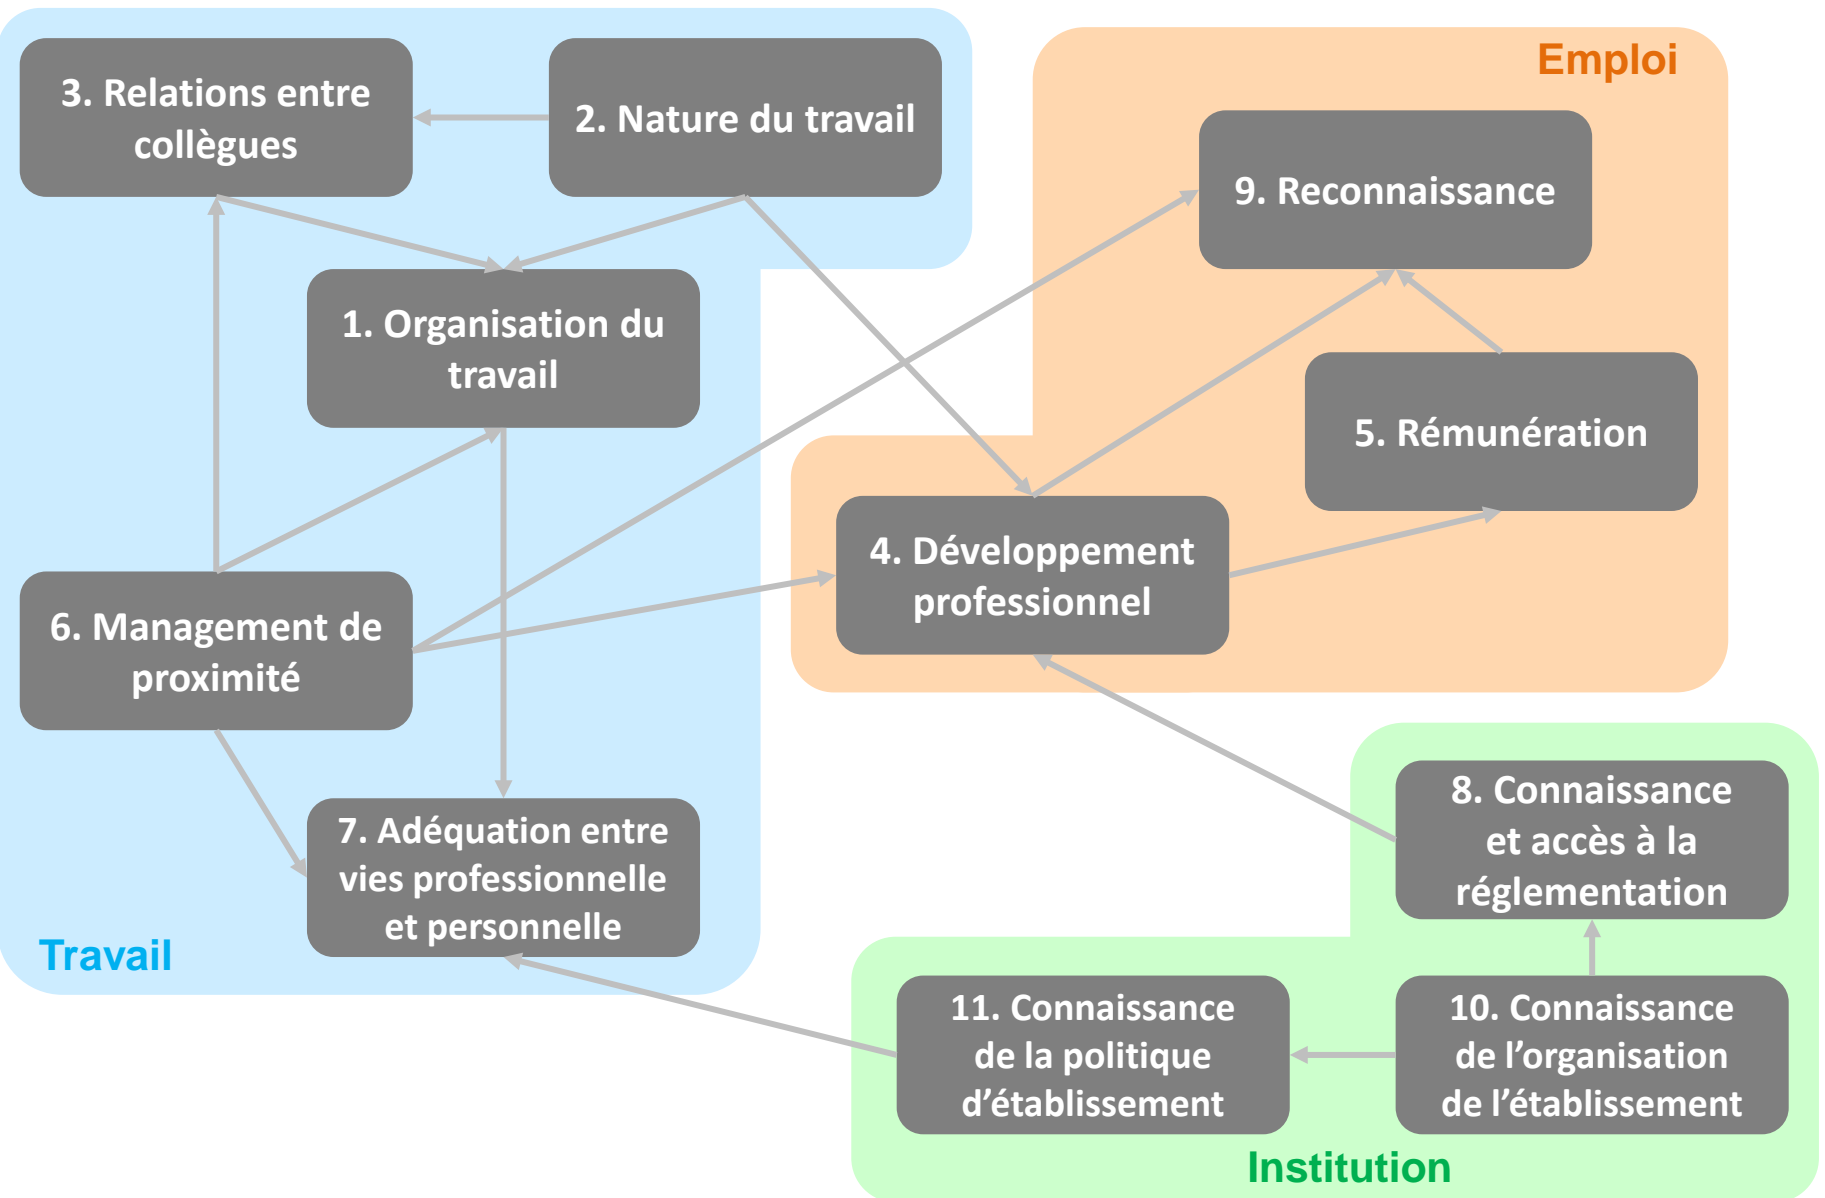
3. Relations entre collègues

2. Nature du travail

Emploi

9. Reconnaissance

1. Organisation du travail

5. Rémunération

4. Développement professionnel

6. Management de proximité

8. Connaissance et accès à la réglementation

7. Adéquation entre vies professionnelle et personnelle

Travail

11. Connaissance de la politique d'établissement

10. Connaissance de l'organisation de l'établissement

Institution